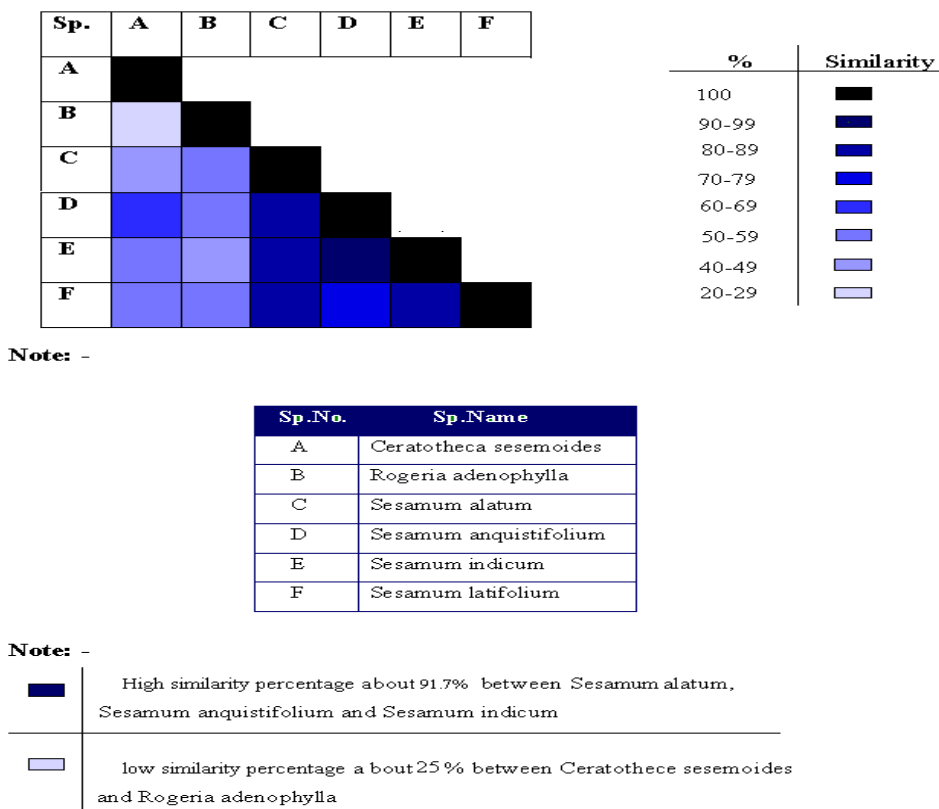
| Sp. | A | B | C | D | E | F |
|---|---|---|---|---|---|---|
| A | | | | | | |
| B | | | | | | |
| C | | | | | | |
| D | | | | | | |
| E | | | | | | |
| F | | | | | | |

| % | Similarity |
|---|---|
| 100 | |
| 90-99 | |
| 80-89 | |
| 70-79 | |
| 60-69 | |
| 50-59 | |
| 40-49 | |
| 20-29 | |

Note: -

| Sp.No. | Sp.Name |
|---|---|
| A | Ceratotheca sesemoides |
| B | Rogeria adenophylla |
| C | Sesamum alatum |
| D | Sesamum anquistifolium |
| E | Sesamum indicum |
| F | Sesamum latifolium |

Note: -

High similarity percentage about 91.7% between Sesamum alatum, Sesamum anquistifolium and Sesamum indicum

low similarity percentage a bout 25 % between Ceratothece sesemoides and Rogeria adenophylla